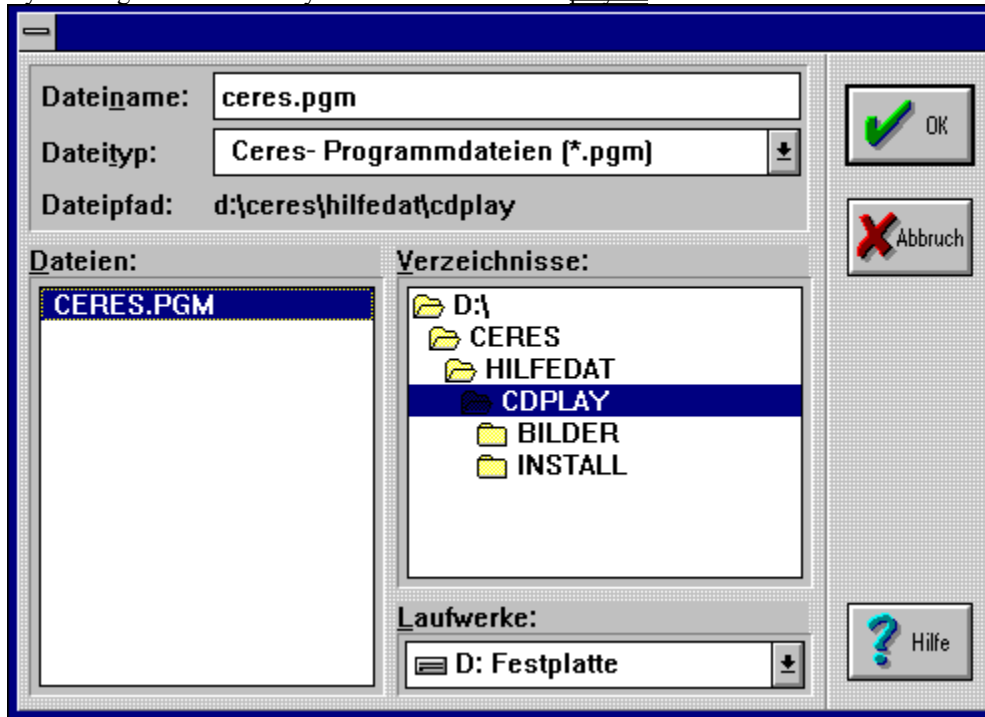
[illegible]

Dateiname: ceres.pgm

Dateityp: Ceres- Programmdateien (*.pgm)

Dateipfad: d:\ceres\hilfedat\cdplay

OK

Abbruch

Dateien:

CERES.PGM

Verzeichnisse:

D:\

CERES

HILFEDAT

CDPLAY

BILDER

INSTALL

Laufwerke:

D: Festplatte

Hilfe